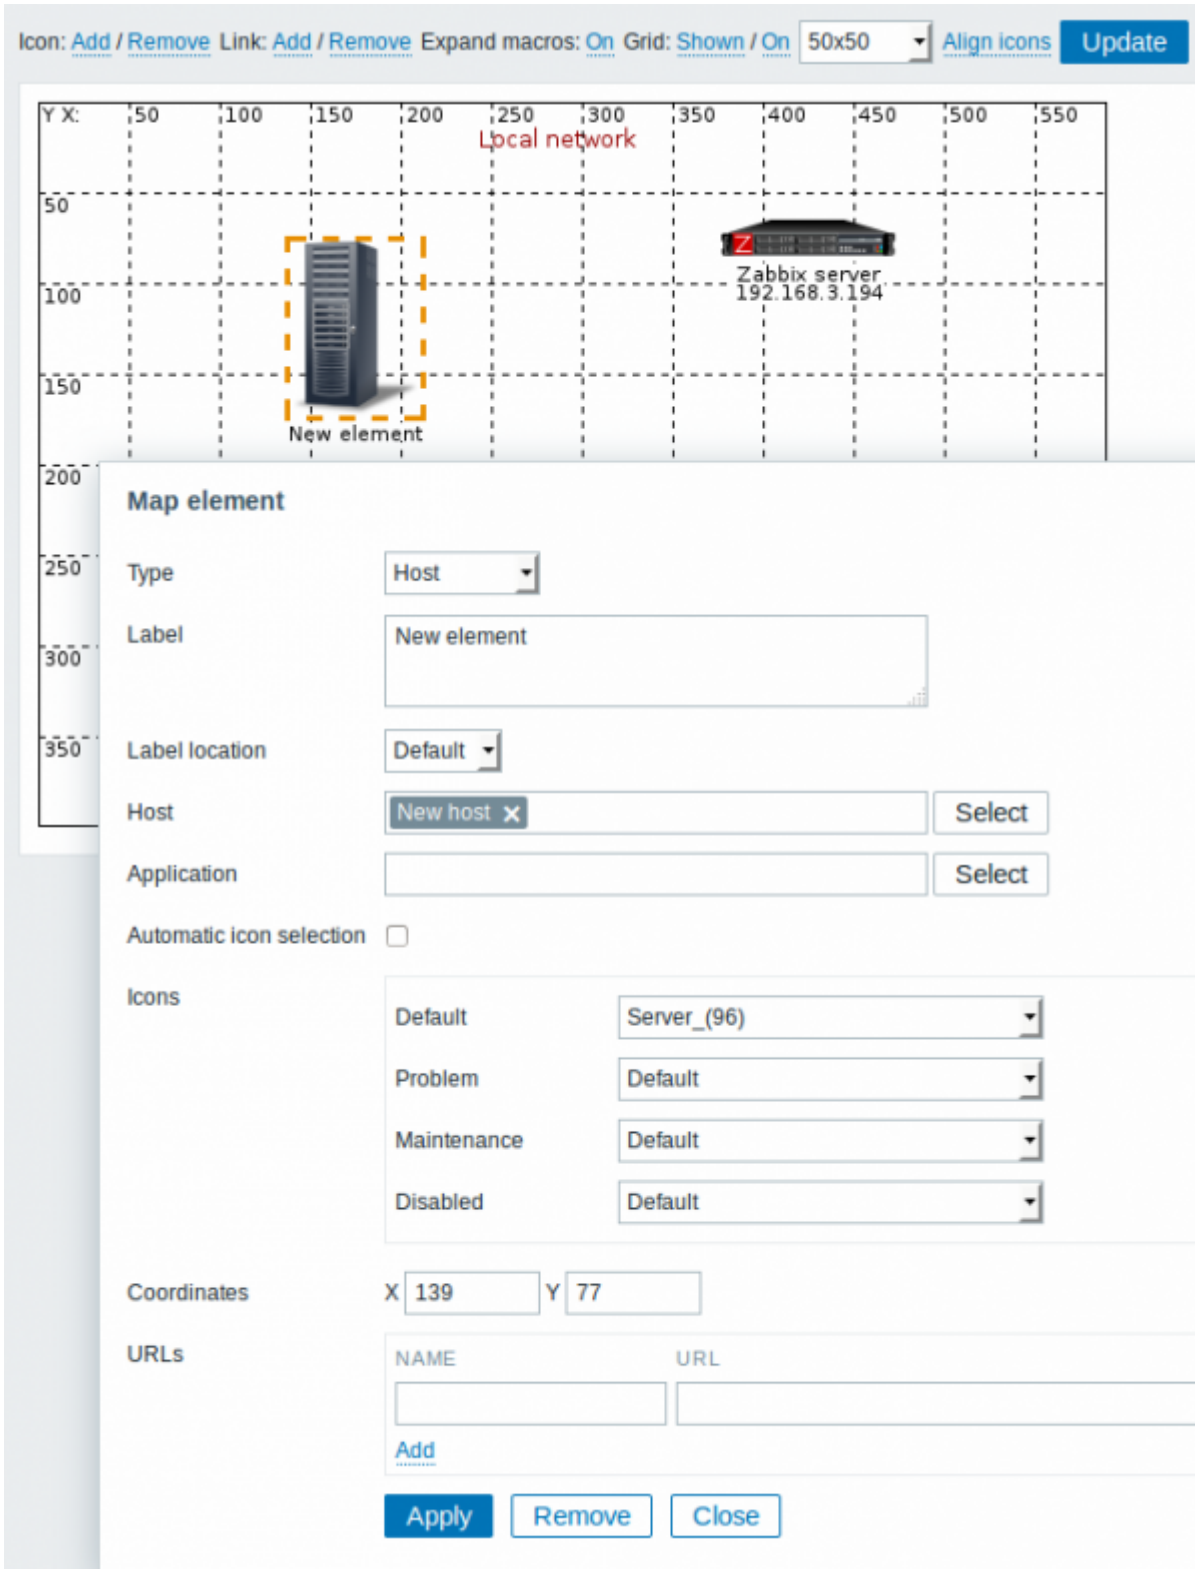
Icon: Add / Remove Link: Add / Remove Expand macros: On Grid: Shown / On 50x50 Align icons Update

Y X: 50 100 150 200 250 300 350 400 450 500 550

Local network

50

100

150

200

250

300

350

Zabbix server
192.168.3.194

New element

Map element

Type Host

Label New element

Label location Default

Host New host × Select

Application Select

Automatic icon selection

Icons

Default Server_(96)

Problem Default

Maintenance Default

Disabled Default

Coordinates X 139 Y 77

URLs

NAME URL

Add

Apply Remove Close